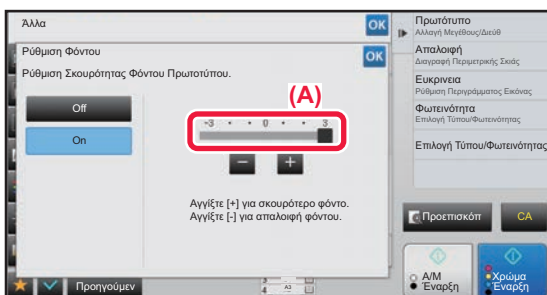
Άλλα

OK

Ρύθμιση Φόντου

OK

Ρύθμιση Σκουρότητας Φόντου Πρωτοτύπου.

Off

On

(A)

-3 · · · 0 · · · 3

−

+

Αγγίξτε [+] για σκουρότερο φόντο.
Αγγίξτε [-] για απαλοιφή φόντου.

Πρωτότυπο
Αλλαγή Μεγέθους/Διεύθ

Απαλοιφή
Διαγραφή Περιμετρικής Σκιάς

Ευκρινεια
Ρύθμιση Περιγράμματος Εικόνας

Φωτεινότητα
Επιλογή Τύπου/Φωτεινότητας

Επιλογή Τύπου/Φωτεινότητας

Προεπισκόπ

CA

Α/Μ
Έναρξη

Χρώμα
Έναρξη

Προηγούμεν

A3